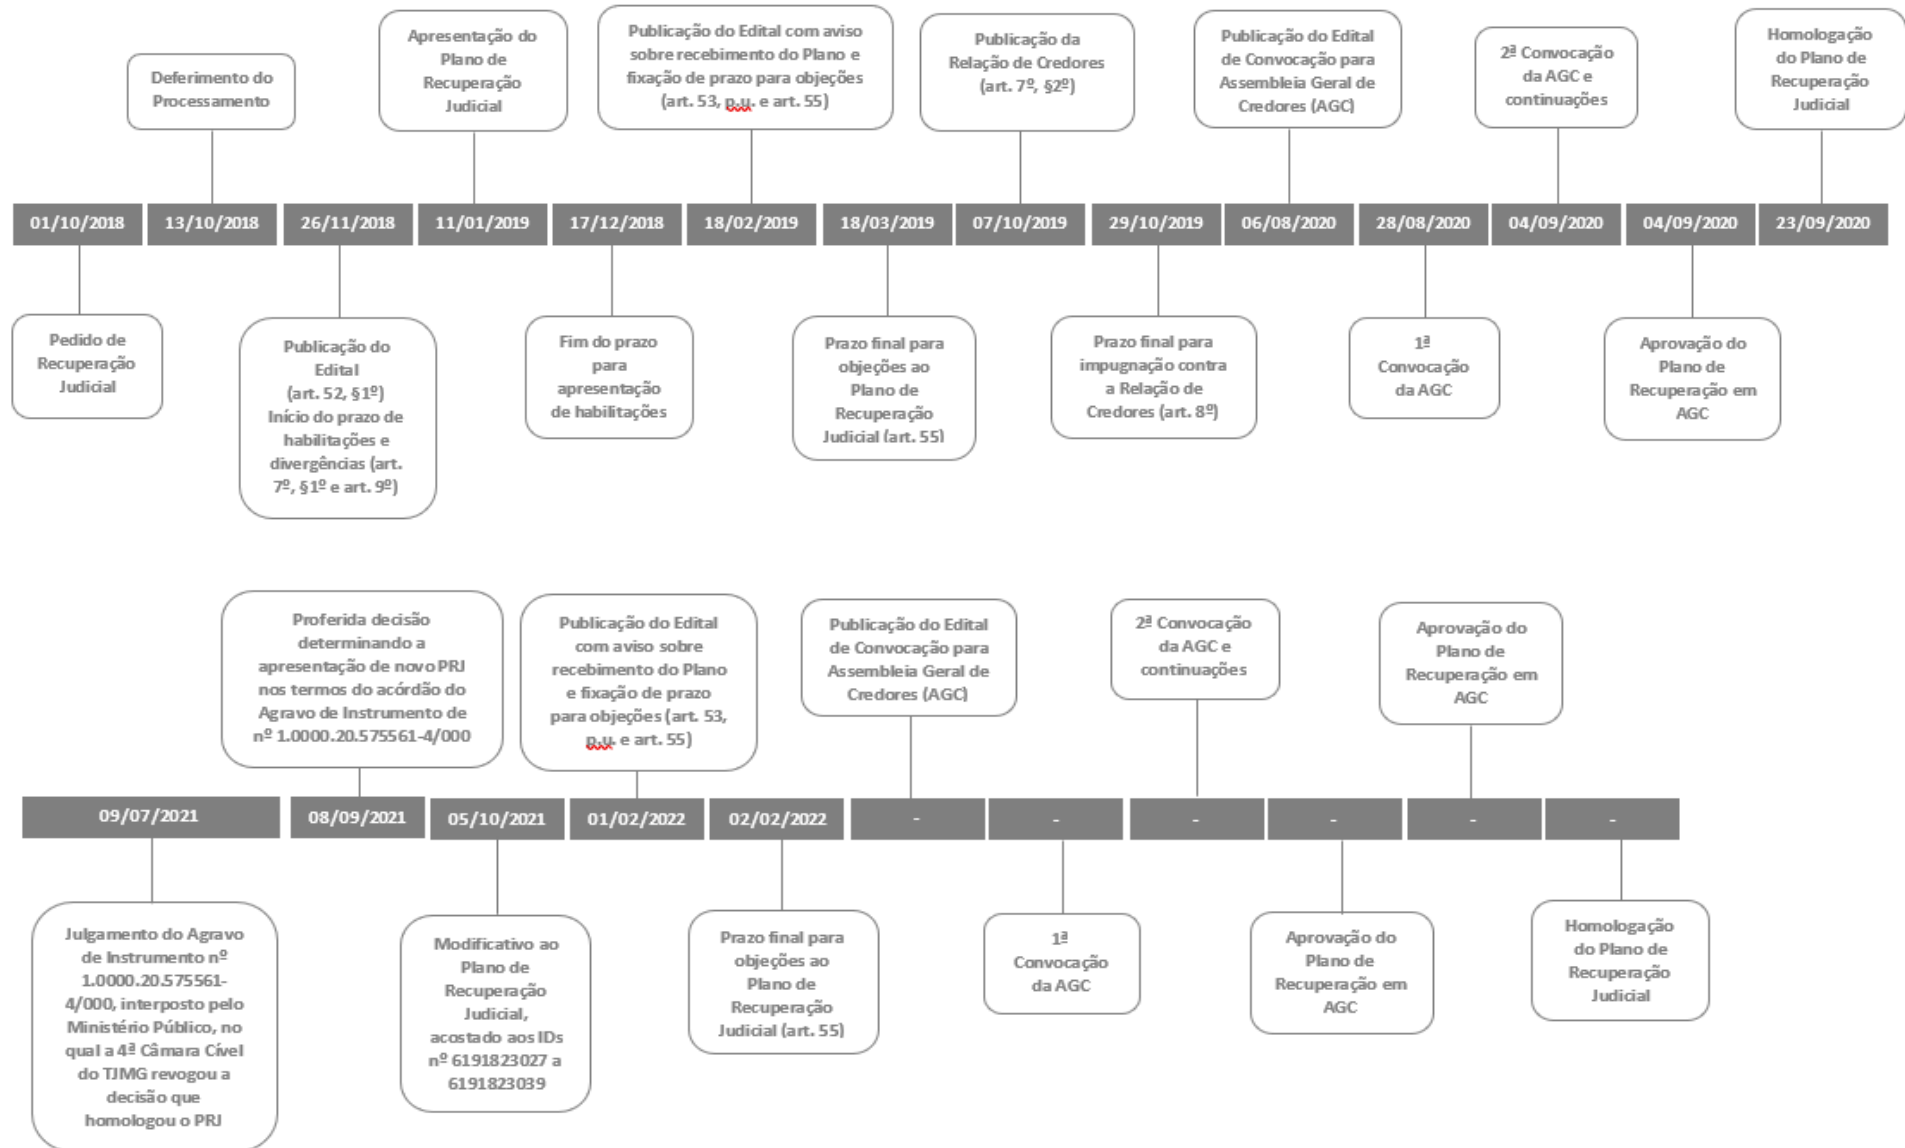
Deferimento do Processamento

Apresentação do Plano de Recuperação Judicial

Publicação do Edital com aviso sobre recebimento do Plano e fixação de prazo para objeções (art. 53, p.u. e art. 55)

Publicação da Relação de Credores (art. 7º, §2º)

Publicação do Edital de Convocação para Assembleia Geral de Credores (AGC)

2ª Convocação da AGC e continuações

Homologação do Plano de Recuperação Judicial

| 01/10/2018 | 13/10/2018 | 26/11/2018 | 11/01/2019 | 17/12/2018 | 18/02/2019 | 18/03/2019 | 07/10/2019 | 29/10/2019 | 06/08/2020 | 28/08/2020 | 04/09/2020 | 04/09/2020 | 23/09/2020 |
|---|---|---|---|---|---|---|---|---|---|---|---|---|---|

Pedido de Recuperação Judicial

Publicação do Edital (art. 52, §1º) Início do prazo de habilitações e divergências (art. 7º, §1º e art. 9º)

Fim do prazo para apresentação de habilitações

Prazo final para objeções ao Plano de Recuperação Judicial (art. 55)

Prazo final para impugnação contra a Relação de Credores (art. 8º)

1ª Convocação da AGC

Aprovação do Plano de Recuperação em AGC

Proferida decisão determinando a apresentação de novo PRJ nos termos do acórdão do Agravo de Instrumento de nº 1.0000.20.575561-4/000

Publicação do Edital com aviso sobre recebimento do Plano e fixação de prazo para objeções (art. 53, p.u. e art. 55)

Publicação do Edital de Convocação para Assembleia Geral de Credores (AGC)

2ª Convocação da AGC e continuações

Aprovação do Plano de Recuperação em AGC

| 09/07/2021 | 08/09/2021 | 05/10/2021 | 01/02/2022 | 02/02/2022 | - | - | - | - | - | - |
|---|---|---|---|---|---|---|---|---|---|---|

Julgamento do Agravo de Instrumento nº 1.0000.20.575561-4/000, interposto pelo Ministério Público, no qual a 4ª Câmara Cível do TJMG revogou a decisão que homologou o PRJ

Modificativo ao Plano de Recuperação Judicial, acostado aos IDs nº 6191823027 a 6191823039

Prazo final para objeções ao Plano de Recuperação Judicial (art. 55)

1ª Convocação da AGC

Aprovação do Plano de Recuperação em AGC

Homologação do Plano de Recuperação Judicial